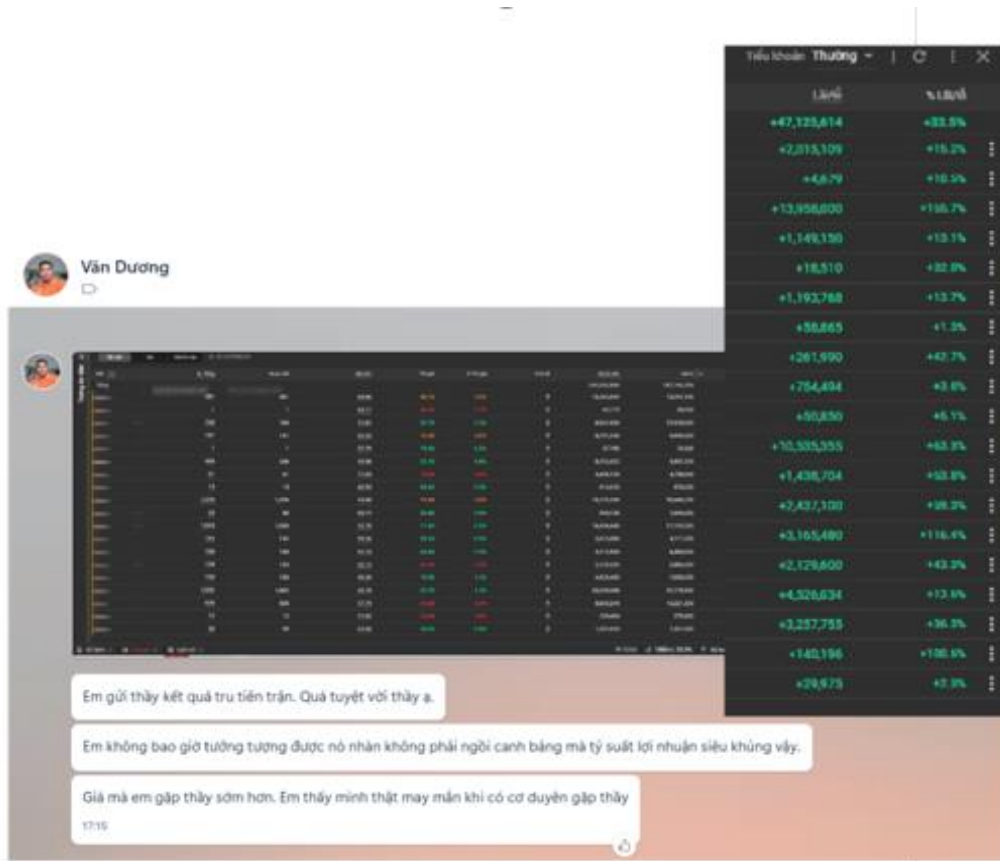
Tiểu khoản Thường

| Lãi/lỗ | % Lãi/lỗ |
|---|---|
| +47,125,614 | +83.5% |
| +2,015,109 | +15.2% |
| +4,679 | +10.5% |
| +13,958,000 | +156.7% |
| +1,149,150 | +13.1% |
| +18,510 | +32.8% |
| +1,193,768 | +13.7% |
| +58,865 | +1.3% |
| +261,950 | +42.7% |
| +754,494 | +3.6% |
| +60,850 | +6.1% |
| +10,535,355 | +63.3% |
| +1,438,704 | +50.8% |
| +2,437,100 | +28.3% |
| +3,165,480 | +116.4% |
| +2,129,600 | +43.3% |
| +4,526,634 | +13.6% |
| +3,257,755 | +36.3% |
| +140,196 | +100.6% |
| +29,975 | +7.3% |

Văn Dương

Em gửi thầy kết quả tru tiền trận. Quá tuyệt vời thầy ạ.

Em không bao giờ tưởng tượng được nó nhàn không phải ngồi canh bảng mà tỷ suất lợi nhuận siêu khủng vậy.

Giá mà em gặp thầy sớm hơn. Em thấy mình thật may mắn khi có cơ duyên gặp thầy

17:15